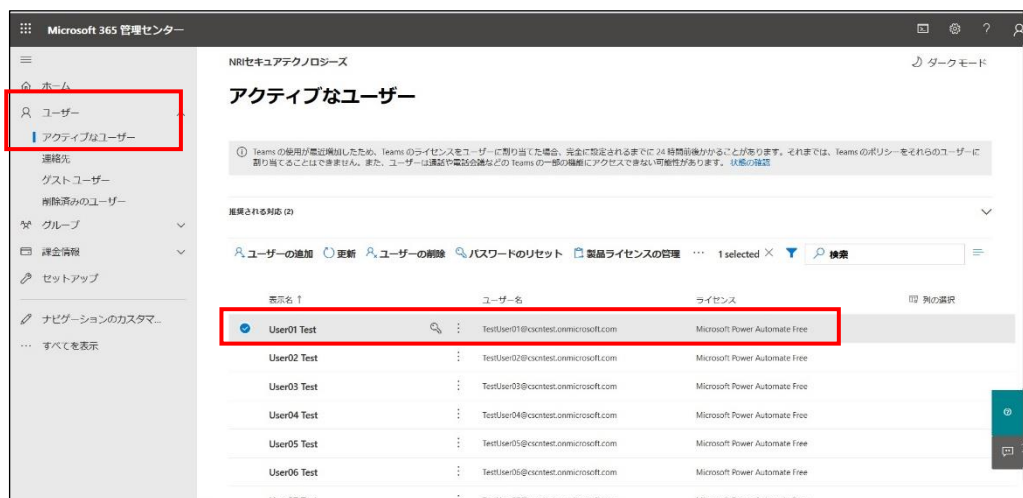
Microsoft 365 管理センター

ホーム
ユーザー
アクティブなユーザー
連絡先
ゲストユーザー
削除済みのユーザー
グループ
課金情報
セットアップ
ナビゲーションのカスタマ...
すべてを表示

NRIセキュアテクノロジーズ
ダークモード

アクティブなユーザー

Teams の使用が最近増加したため、Teams のライセンスをユーザーに割り当てた場合、完全に設定されるまでに 24 時間前後かかることがあります。それまでは、Teams のポリシーをそれらのユーザーに割り当てることはできません。また、ユーザーは通話や電話会議などの Teams の一部の機能にアクセスできない可能性があります。状態の確認

推奨される対応 (2)

ユーザーの追加 更新 ユーザーの削除 パスワードのリセット 製品ライセンスの管理 ··· 1 selected 検索

| 表示名 ↑ | ユーザー名 | ライセンス | 列の選択 |
|---|---|---|---|
| User01 Test | TestUser01@cscntest.onmicrosoft.com | Microsoft Power Automate Free | |
| User02 Test | TestUser02@cscntest.onmicrosoft.com | Microsoft Power Automate Free | |
| User03 Test | TestUser03@cscntest.onmicrosoft.com | Microsoft Power Automate Free | |
| User04 Test | TestUser04@cscntest.onmicrosoft.com | Microsoft Power Automate Free | |
| User05 Test | TestUser05@cscntest.onmicrosoft.com | Microsoft Power Automate Free | |
| User06 Test | TestUser06@cscntest.onmicrosoft.com | Microsoft Power Automate Free | |